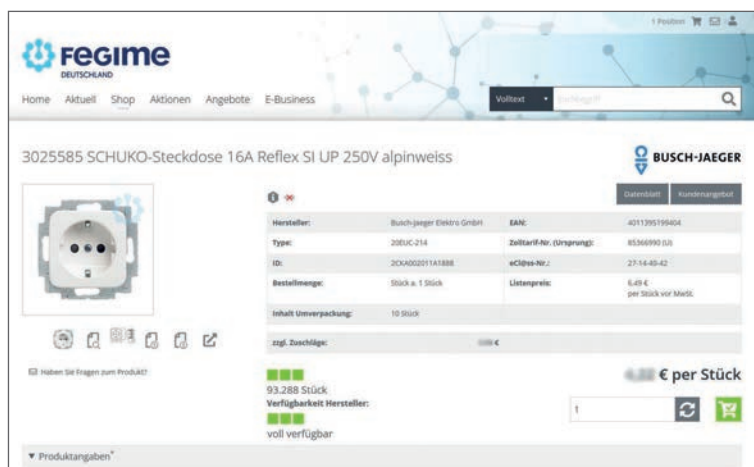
1 Position

FEGIME
DEUTSCHLAND

Home Aktuell Shop Aktionen Angebote E-Business

Volltext Suchbegriff

3025585 SCHUKO-Steckdose 16A Reflex SI UP 250V alpinweiss

BUSCH-JAEGER

Datenblatt Kundenangebot

| Hersteller: | Busch-Jaeger Elektro GmbH | EAN: | 4011395199404 |
|---|---|---|---|
| Type: | 20EUC-214 | Zolltarif-Nr. (Ursprung): | 85366990 (U) |
| ID: | 2CKA002011A1888 | eCl@ss-Nr.: | 27-14-40-42 |
| Bestellmenge: | Stück a. 1 Stück | Listenpreis: | 6,49 € per Stück vor MwSt. |
| Inhalt Umverpackung: | 10 Stück | | |

zzgl. Zuschläge: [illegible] €

Haben Sie Fragen zum Produkt?

93.288 Stück
Verfügbarkeit Hersteller:
voll verfügbar

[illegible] € per Stück

1

▼ Produktangaben*